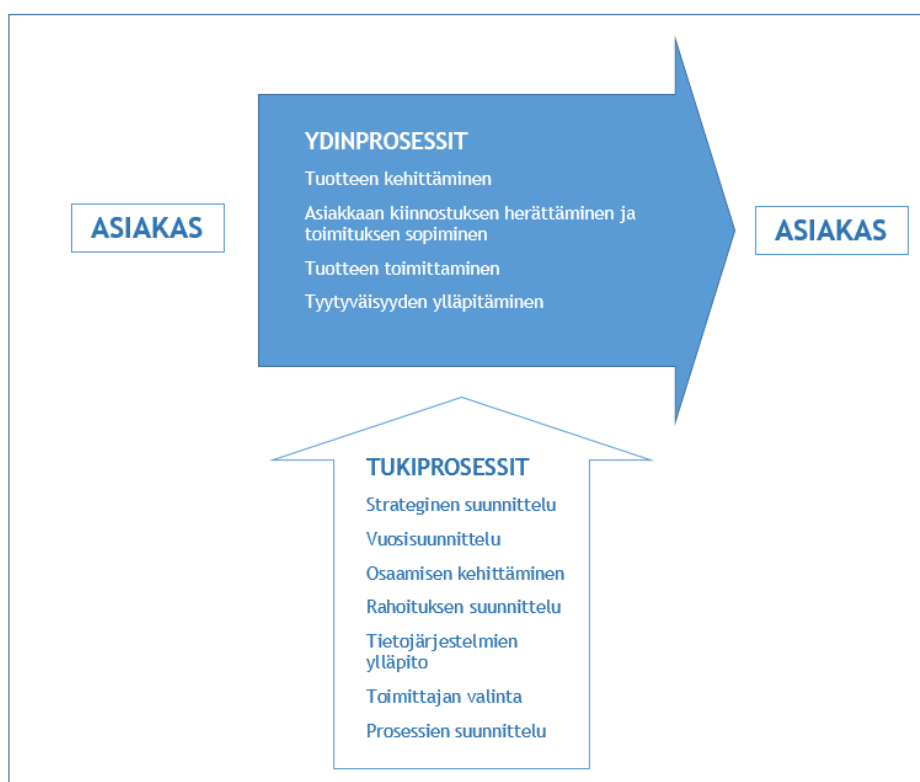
ASIAKAS

YDINPROSESSIT

Tuotteen kehittäminen

Asiakkaan kiinnostuksen herättäminen ja toimituksen sopiminen

Tuotteen toimittaminen

Tyytyväisyyden ylläpitäminen

ASIAKAS

TUKIPROSESSIT

Strateginen suunnittelu

Vuosisuunnittelu

Osaamisen kehittäminen

Rahoituksen suunnittelu

Tietojärjestelmien ylläpito

Toimittajan valinta

Prosessien suunnittelu